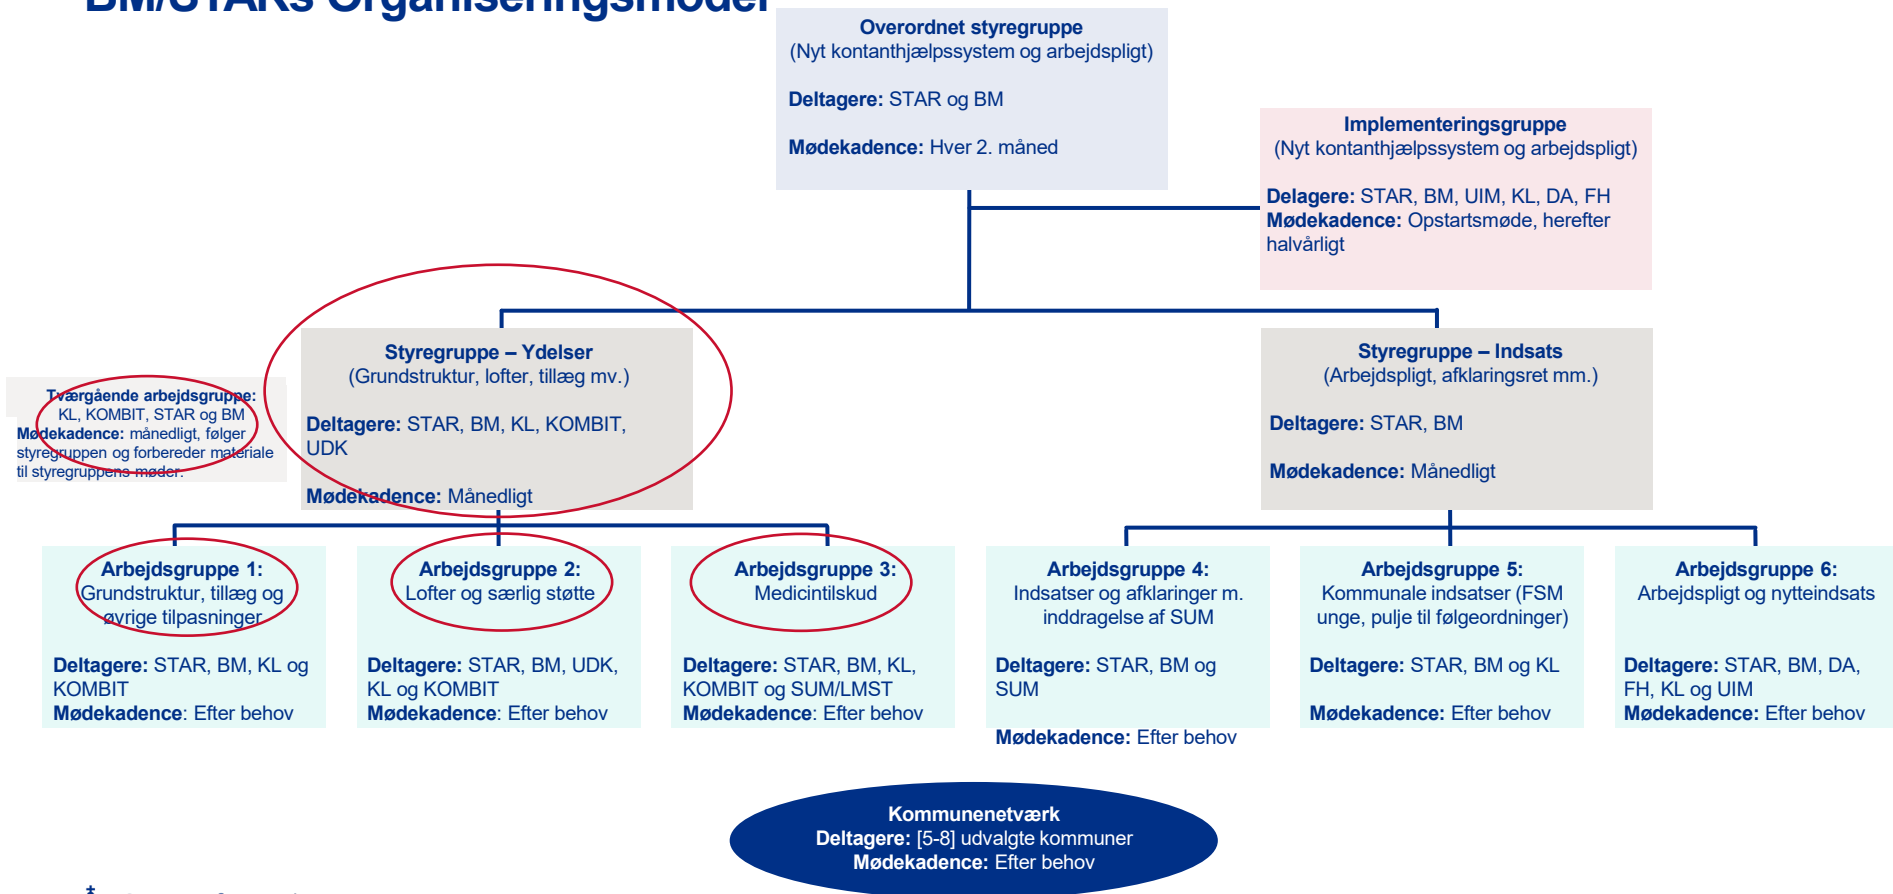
BM/STARs Organiseringsmodel

Overordnet styregruppe
(Nyt kontanthjælpssystem og arbejdspligt)

Deltagere: STAR og BM

Mødekadence: Hver 2. måned

Implementeringsgruppe
(Nyt kontanthjælpssystem og arbejdspligt)

Delagere: STAR, BM, UIM, KL, DA, FH
Mødekadence: Opstartsmøde, herefter halvårligt

Tværgående arbejdsgruppe: KL, KOMBIT, STAR og BM
Mødekadence: månedligt, følger styregruppen og forbereder materiale til styregruppens møder.

Styregruppe – Ydelser
(Grundstruktur, lofter, tillæg mv.)

Deltagere: STAR, BM, KL, KOMBIT, UDK

Mødekadence: Månedligt

Styregruppe – Indsats
(Arbejdspligt, afklaringsret mm.)

Deltagere: STAR, BM

Mødekadence: Månedligt

Arbejdsgruppe 1:
Grundstruktur, tillæg og øvrige tilpasninger

Deltagere: STAR, BM, KL og KOMBIT
Mødekadence: Efter behov

Arbejdsgruppe 2:
Lofter og særlig støtte

Deltagere: STAR, BM, UDK, KL og KOMBIT
Mødekadence: Efter behov

Arbejdsgruppe 3:
Medicintilskud

Deltagere: STAR, BM, KL, KOMBIT og SUM/LMST
Mødekadence: Efter behov

Arbejdsgruppe 4:
Indsatser og afklaringer m. inddragelse af SUM

Deltagere: STAR, BM og SUM

Mødekadence: Efter behov

Arbejdsgruppe 5:
Kommunale indsatser (FSM unge, pulje til følgeordninger)

Deltagere: STAR, BM og KL

Mødekadence: Efter behov

Arbejdsgruppe 6:
Arbejdspligt og nytteindsats

Deltagere: STAR, BM, DA, FH, KL og UIM
Mødekadence: Efter behov

Kommunenetværk
Deltagere: [5-8] udvalgte kommuner
Mødekadence: Efter behov